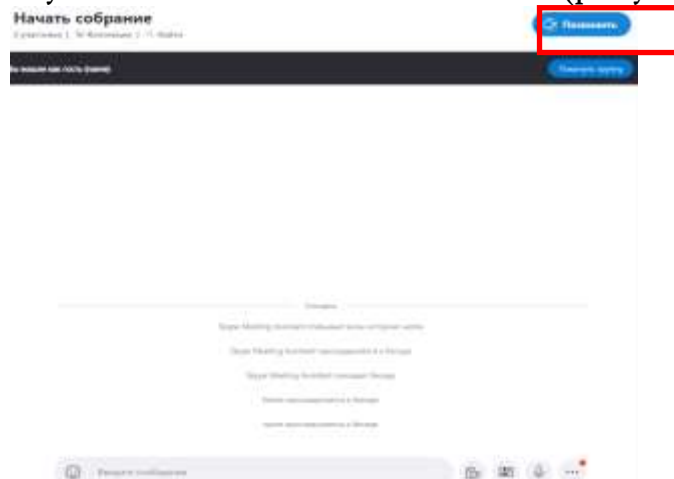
Начать собрание
2 участника | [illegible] | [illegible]

Позвонить

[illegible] как гость (name)

Пригласить друзей

Сегодня

Skype Meeting Assistant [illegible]

Skype Meeting Assistant присоединился к беседе

Skype Meeting Assistant покинул беседу

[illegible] присоединился к беседе

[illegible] присоединился к беседе

Введите сообщение